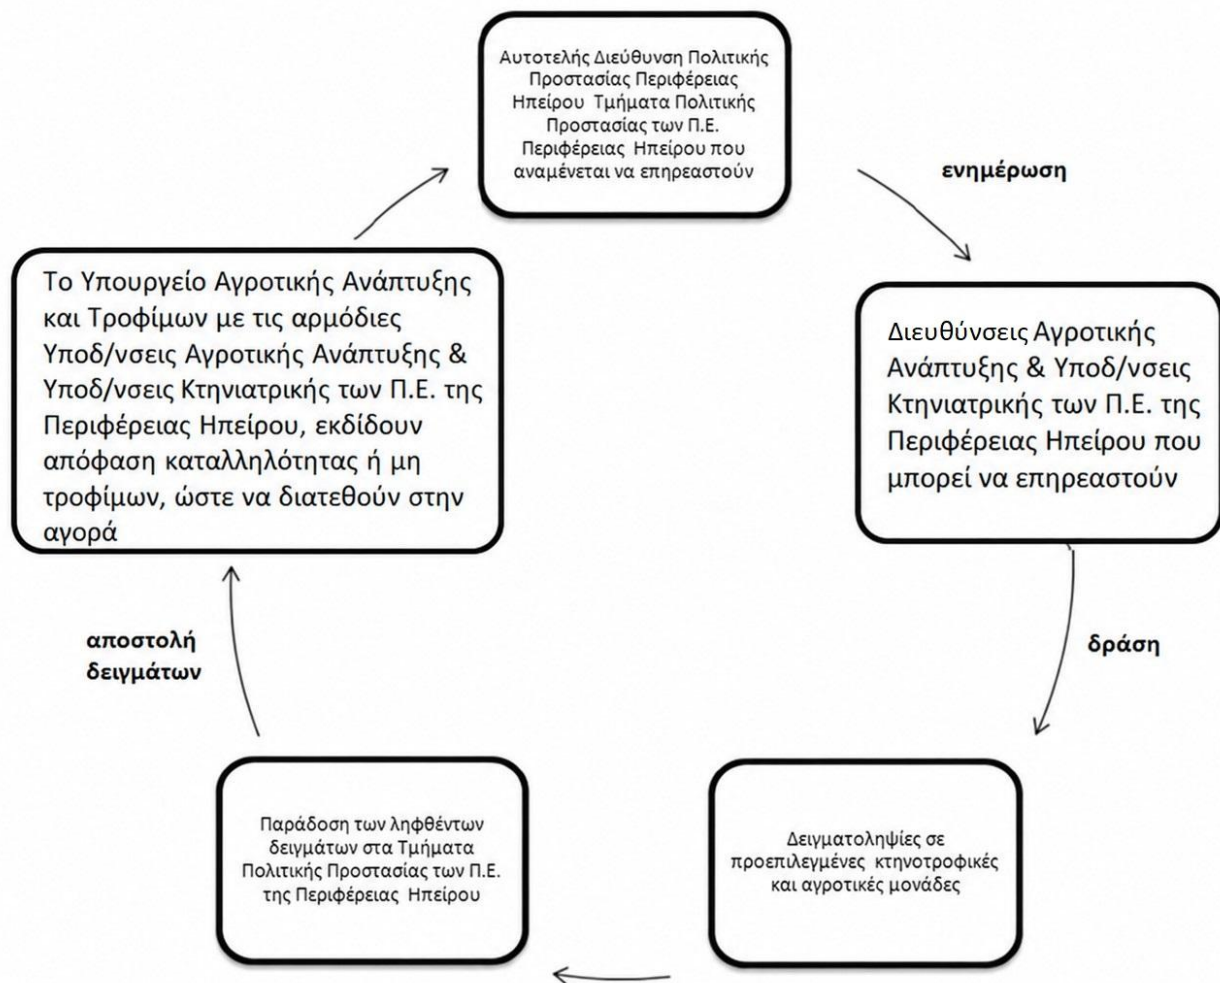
Αυτοτελής Διεύθυνση Πολιτικής Προστασίας Περιφέρειας Ηπείρου Τμήματα Πολιτικής Προστασίας των Π.Ε. Περιφέρειας Ηπείρου που αναμένεται να επηρεαστούν

ενημέρωση

Διευθύνσεις Αγροτικής Ανάπτυξης & Υποδ/νσεις Κτηνιατρικής των Π.Ε. της Περιφέρειας Ηπείρου που μπορεί να επηρεαστούν

δράση

Δειγματοληψίες σε προεπιλεγμένες κτηνοτροφικές και αγροτικές μονάδες

Παράδοση των ληφθέντων δειγμάτων στα Τμήματα Πολιτικής Προστασίας των Π.Ε. της Περιφέρειας Ηπείρου

αποστολή δειγμάτων

Το Υπουργείο Αγροτικής Ανάπτυξης και Τροφίμων με τις αρμόδιες Υποδ/νσεις Αγροτικής Ανάπτυξης & Υποδ/νσεις Κτηνιατρικής των Π.Ε. της Περιφέρειας Ηπείρου, εκδίδουν απόφαση καταλληλότητας ή μη τροφίμων, ώστε να διατεθούν στην αγορά